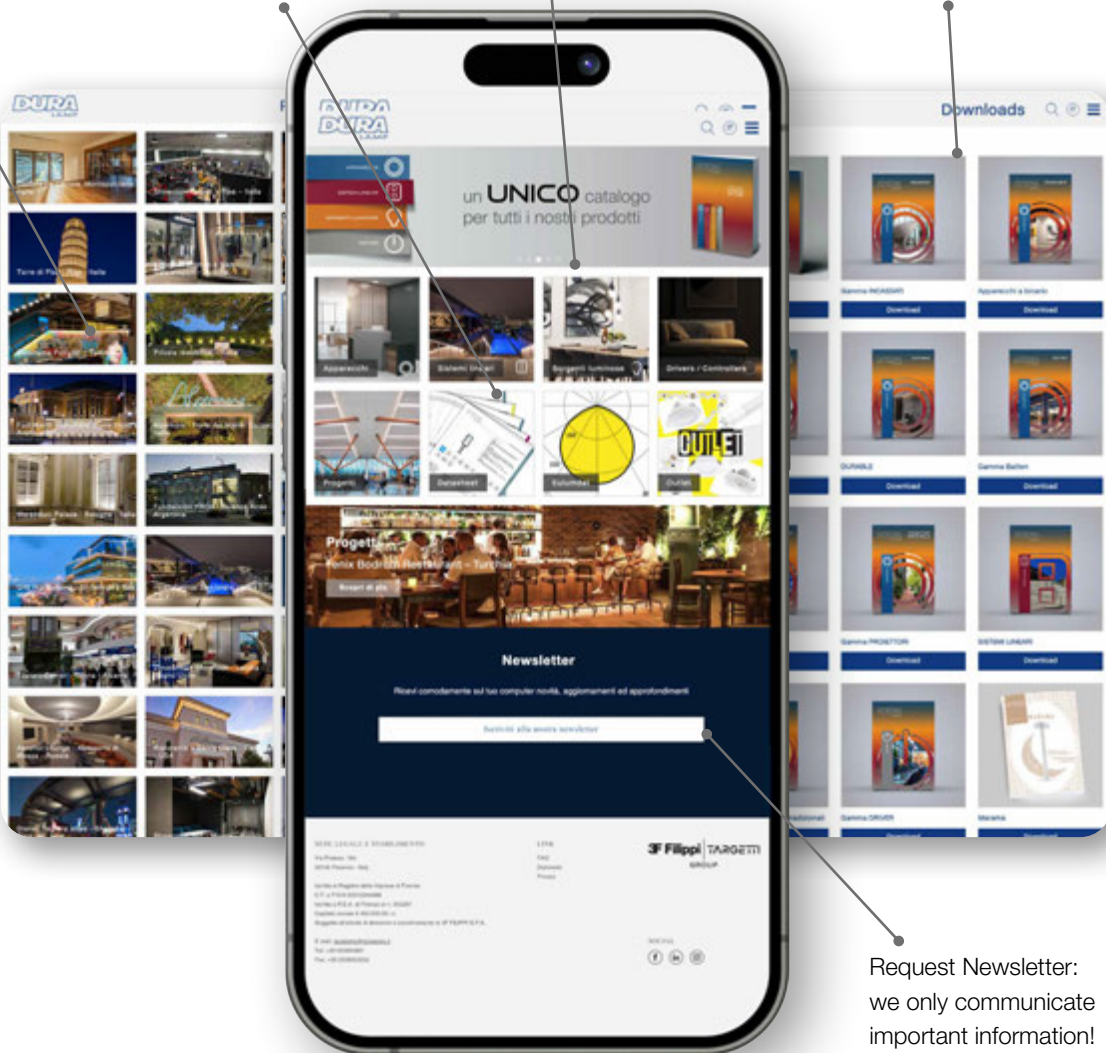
DURA LAMP

Torre di Pisa - Italia

DURA LAMP

un UNICO catalogo per tutti i nostri prodotti

Apparecchi

Sistemi lineari

Sorgenti luminose

Drivers / Controllers

Progetti

Datasheet

Eulumdat

Outlet

OUTLET

Progetti

Fenix Bodrum Restaurant - Turchia

Scopri di più

Newsletter

Ricevi comodamente sul tuo computer novità, aggiornamenti ed approfondimenti

Iscriviti alla nostra newsletter

SEDE LEGALE E STABILIMENTO

LINK

FAQ

Download

Privacy

3F Filippi | TARGETTI GROUP

SOCIAL

Downloads

Gamma INCASSATI

Apparecchi a binario

Download

Download

DURABLE

Gamma Bollon

Download

Download

Gamma PROIETTORI

SISTEMI LINEARI

Download

Download

Gamma DRIVER

Marama

Download

Download

Request Newsletter: we only communicate important information!